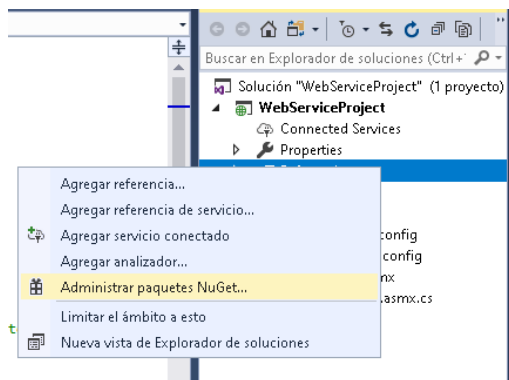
Buscar en Explorador de soluciones (Ctrl+`

Solución "WebServiceProject" (1 proyecto)
WebServiceProject
Connected Services
Properties

config
config
nx
.asmx.cs

Agregar referencia...
Agregar referencia de servicio...
Agregar servicio conectado
Agregar analizador...
Administrar paquetes NuGet...
Limitar el ámbito a esto
Nueva vista de Explorador de soluciones

t